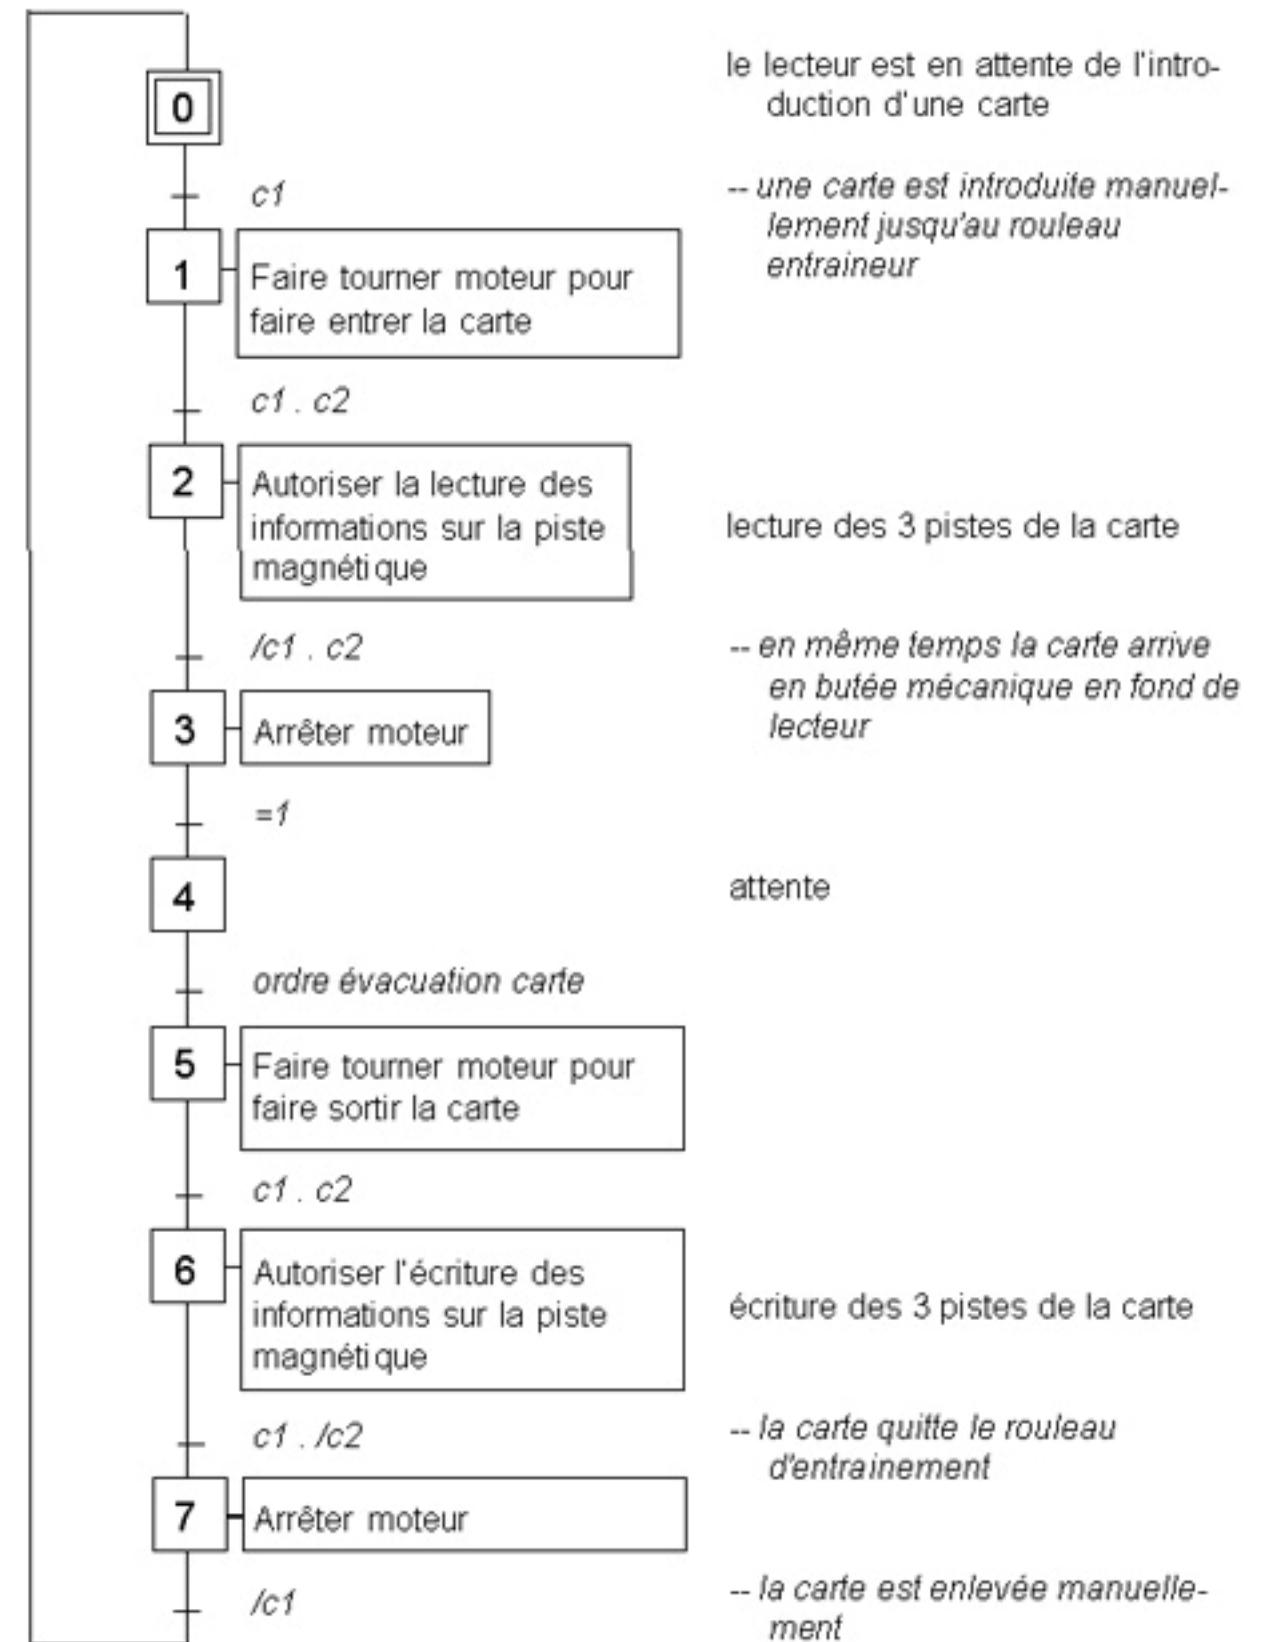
0

le lecteur est en attente de l'introduction d'une carte

c1

-- une carte est introduite manuellement jusqu'au rouleau entraineur

1 Faire tourner moteur pour faire entrer la carte

c1 . c2

2 Autoriser la lecture des informations sur la piste magnéti que

lecture des 3 pistes de la carte

/c1 . c2

-- en même temps la carte arrive en butée mécanique en fond de lecteur

3 Arrêter moteur

=1

4

attente

ordre évacuation carte

5 Faire tourner moteur pour faire sortir la carte

c1 . c2

6 Autoriser l'écriture des informations sur la piste magnéti que

écriture des 3 pistes de la carte

c1 . /c2

-- la carte quitte le rouleau d'entrainement

7 Arrêter moteur

/c1

-- la carte est enlevée manuellement